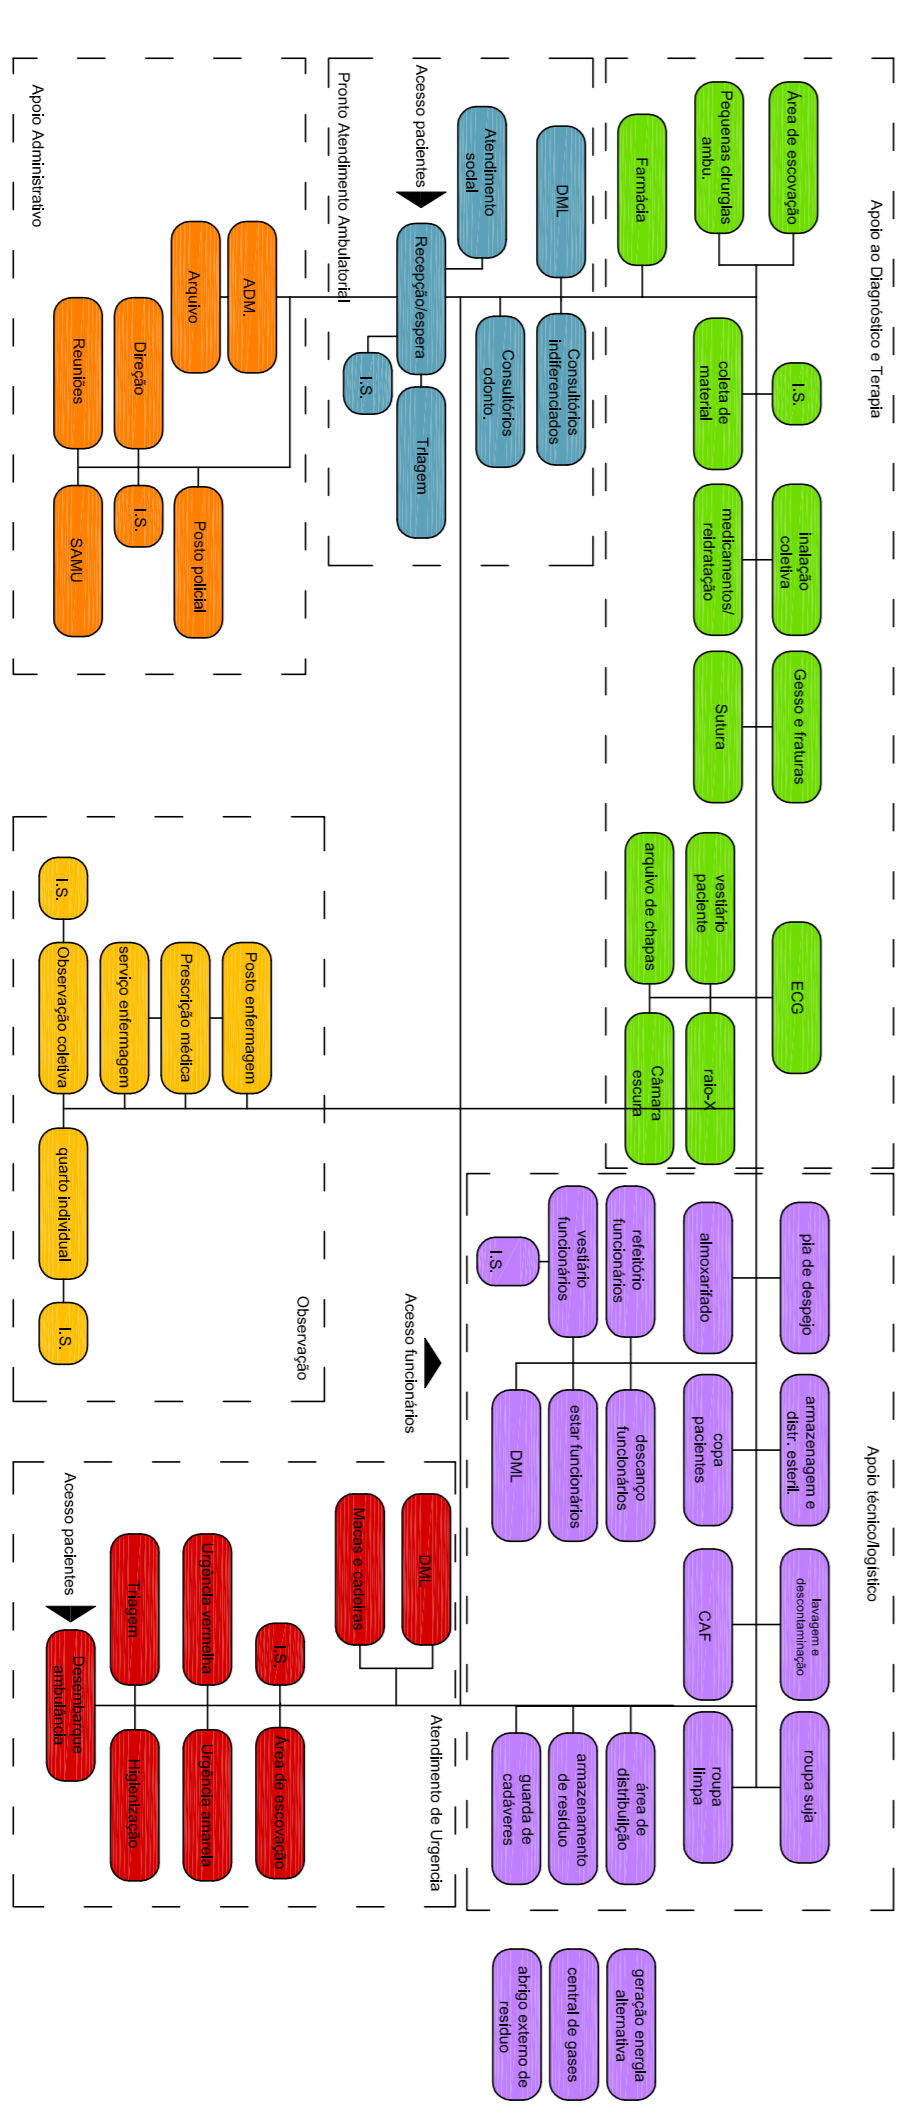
Apoio ao Diagnóstico e Terapia

Área de escovação

Pequenas cirurgias ambu.

Farmácia

I.S.

coleta de material

inalação coletiva

medicamentos/ reidratação

Gesso e fraturas

Sutura

ECG

vestiário paciente

arquivo de chapas

raio-x

Câmara escura

Acesso pacientes

Pronto Atendimento Ambulatorial

DML

Atendimento social

Recepção/espera

Consultórios indiferenciados

Consultórios odonto.

I.S.

Triagem

Apoio Administrativo

ADM.

Arquivo

Direção

Reuniões

Posto policial

I.S.

SAMU

Observação

Posto enfermagem

Prescrição médica

serviço enfermagem

Observação coletiva

I.S.

quarto individual

I.S.

Apoio técnico/logístico

pia de despejo

almoxarifado

refeitório funcionários

vestiário funcionários

I.S.

Acesso funcionários

armazenagem e distr. esteril.

copa pacientes

descanço funcionários

estar funcionários

DML

lavagem e descontaminação

CAF

roupa suja

roupa limpa

área de distribuição

armazenamento de resíduo

guarda de cadáveres

Atendimento de Urgencia

DML

Macas e cadeiras

I.S.

Área de escovação

Urgência vermelha

Urgência amarela

Triagem

Higienização

Acesso pacientes

Desembarque ambulância

geração energia alternativa

central de gases

abrigo externo de resíduo